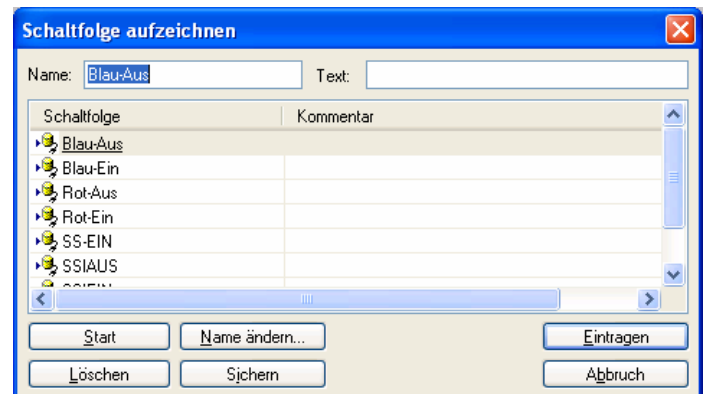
Schaltfolge aufzeichnen

Name: Blau-Aus

Text:

| Schaltfolge | Kommentar |
|---|---|
| Blau-Aus | |
| Blau-Ein | |
| Rot-Aus | |
| Rot-Ein | |
| SS-EIN | |
| SSIAUS | |
| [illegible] | |

Start

Name ändern...

Eintragen

Löschen

Sichern

Abbruch